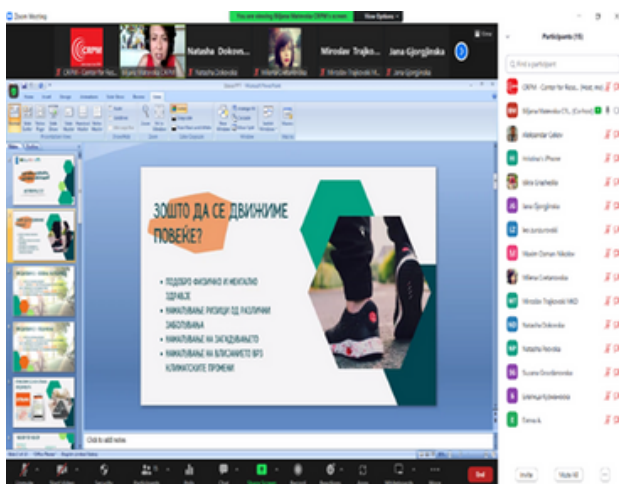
Zoom Meeting

You are viewing Biljana Mamevska CRPM's screen View Options

CRPM

Natasha Dokovs...

Miroslav Trajko...

Jana Gjorgjinska

CRPM - Center for Res...

Biljana Mamevska CRPM

Natasha Dokovska

Miroslav Trajkovski IMO

Jana Gjorgjinska

Click to add notes

ЗОШТО ДА СЕ ДВИЖИМЕ ПОВЕЌЕ?

• ПОДОБРО ФИЗИЧКО И МЕНТАЛНО ЗДРАВЈЕ

• НАМАЛУВАЊЕ РИЗИЦИ ОД РАЗЛИЧНИ ЗАБОЛУВАЊА

• НАМАЛУВАЊЕ НА ЗАГАДУВАЊЕТО

• НАМАЛУВАЊЕ НА ВЛИЈАНИЕТО ВРЗ КЛИМАТСКИТЕ ПРОМЕНИ

Participants (15)

Find a participant

CRPM - Center for Rese... (Host, me)

Biljana Mamevska CRPM (Co-host)

Aleksandar Cekov

Hristina's iPhone

Ildina Grozheska

Jana Gjorgjinska

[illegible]

Nikolin Ozman Nikolov

Milena Cvetanovska

Miroslav Trajkovski IMO

Natasha Dokovska

Natasha Nikolska

Suzana Dmitrievska

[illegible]

Elena A.

End

Invite

Mute All